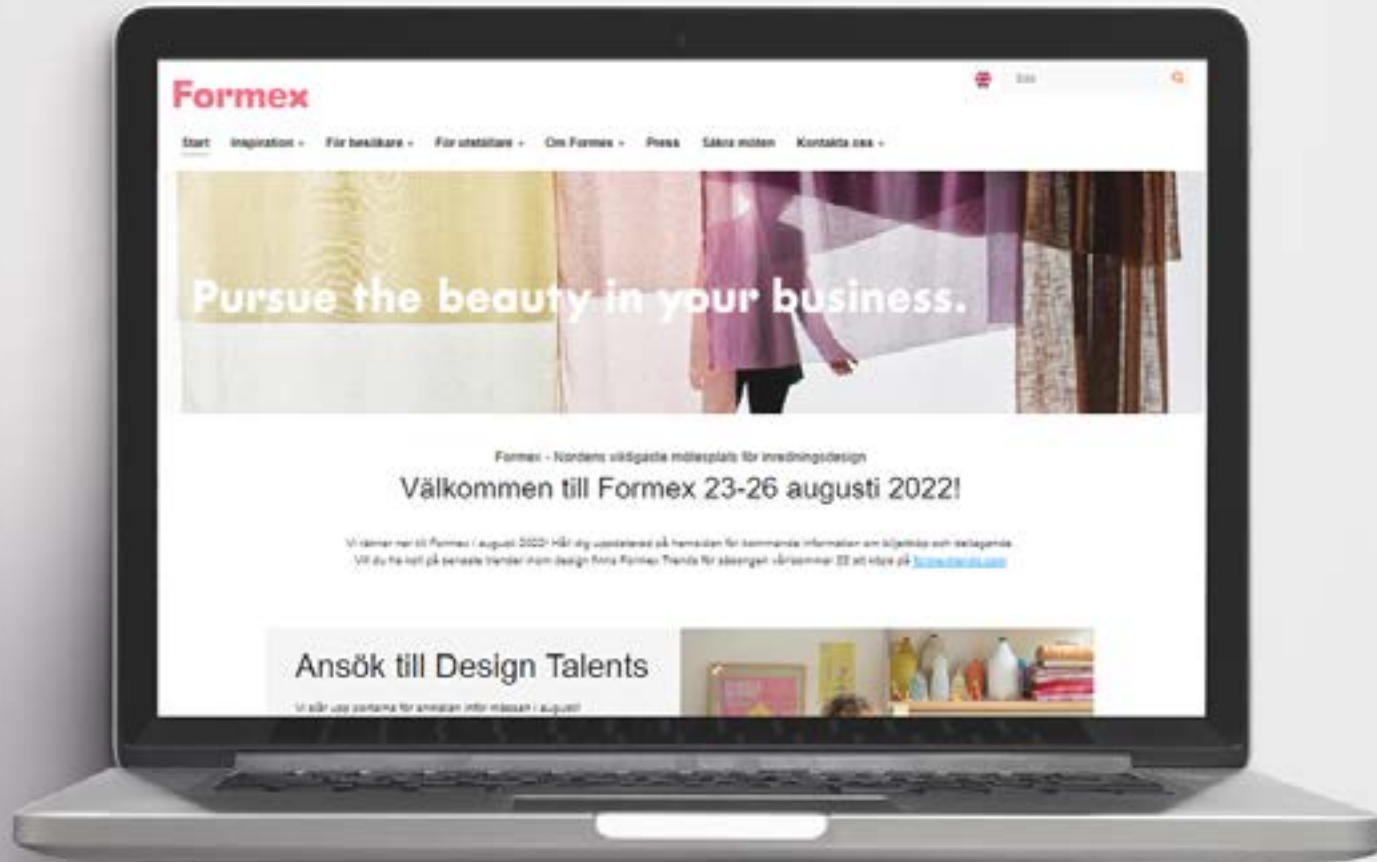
Formex

Sök

Start Inspiration + För besökare + För utställare + Om Formex + Press Säkra möten Kontakta oss +

Pursue the beauty in your business.

Formex - Nordens viktigaste mötesplats för inredningsdesign

Välkommen till Formex 23-26 augusti 2022!

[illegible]

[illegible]

Ansök till Design Talents

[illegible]